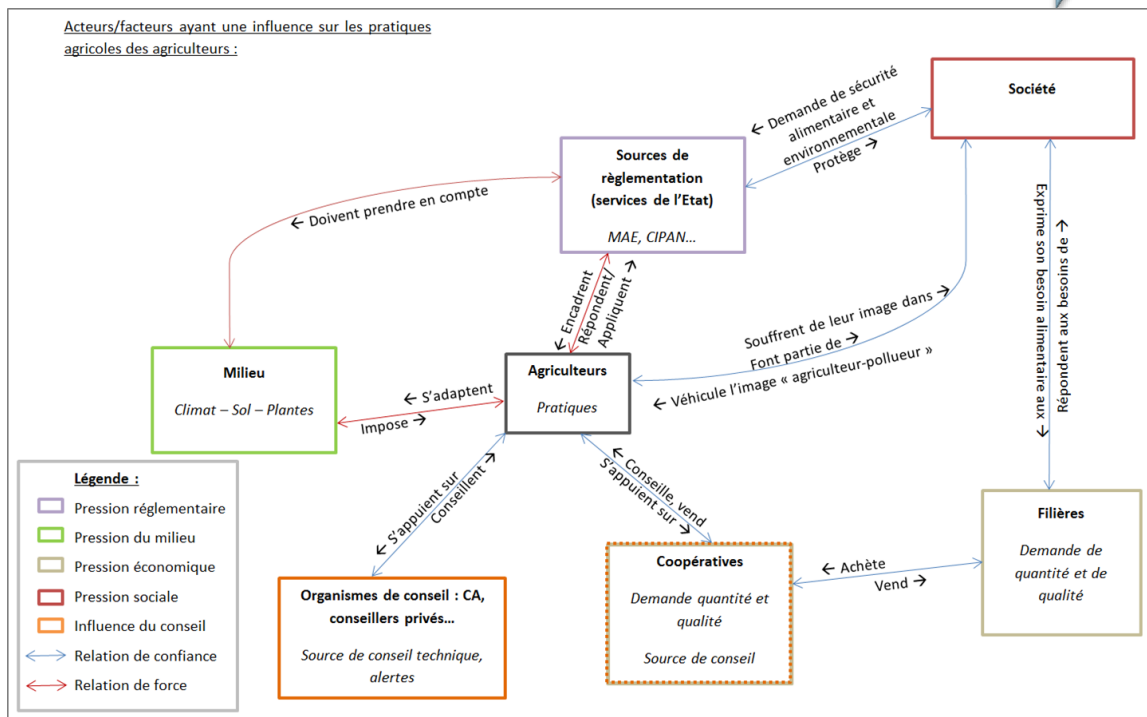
Acteurs/facteurs ayant une influence sur les pratiques agricoles des agriculteurs :

Société

← Demande de sécurité alimentaire et environnementale
Protège →

Sources de règlementation (services de l'Etat)

MAE, CIPAN…

← Doivent prendre en compte

Exprime son besoin alimentaire aux →

Répondent aux besoins de ←

Encadrent
Répondent/ Appliquent

Souffrent de leur image dans →
Font partie de →
← Véhicule l'image « agriculteur-pollueur »

Milieu

Climat – Sol – Plantes

← S'adaptent
Impose →

Agriculteurs

Pratiques

Légende :
Pression réglementaire
Pression du milieu
Pression économique
Pression sociale
Influence du conseil
Relation de confiance
Relation de force

← S'appuient sur
Conseillent →

← Conseille, vend
S'appuient sur →

Filières

Demande de quantité et de qualité

Coopératives

Demande quantité et qualité

Source de conseil

← Achète
Vend →

Organismes de conseil : CA, conseillers privés…

Source de conseil technique, alertes